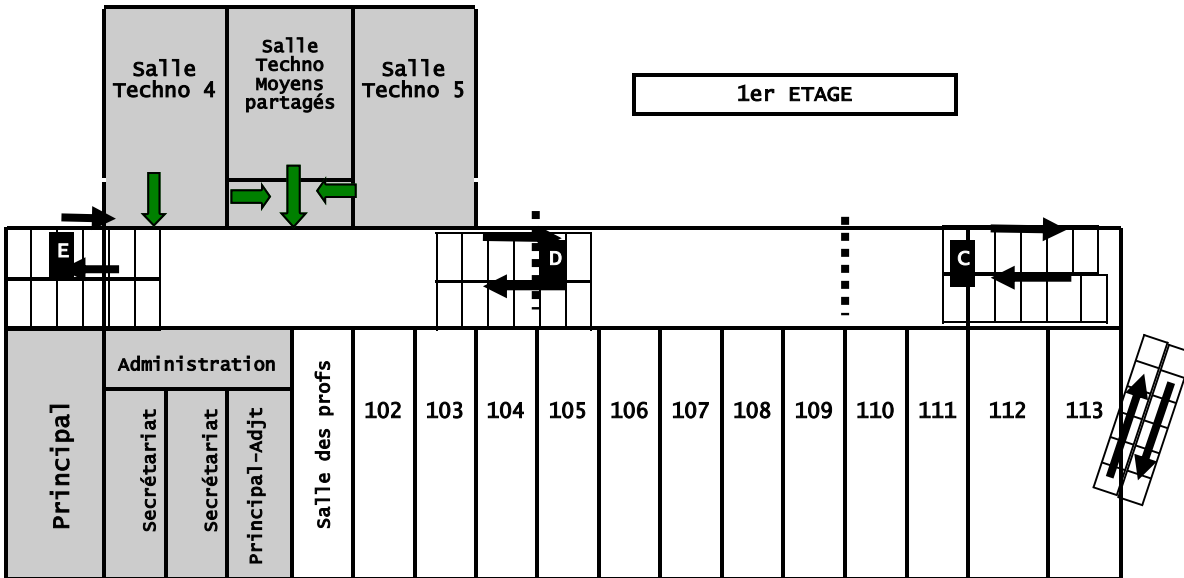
Salle Techno 4

Salle Techno Moyens partagés

Salle Techno 5

1er ETAGE

E

D

C

Principal

Administration

Secrétariat

Secrétariat

Principal-Adjt

Salle des profs

102

103

104

105

106

107

108

109

110

111

112

113